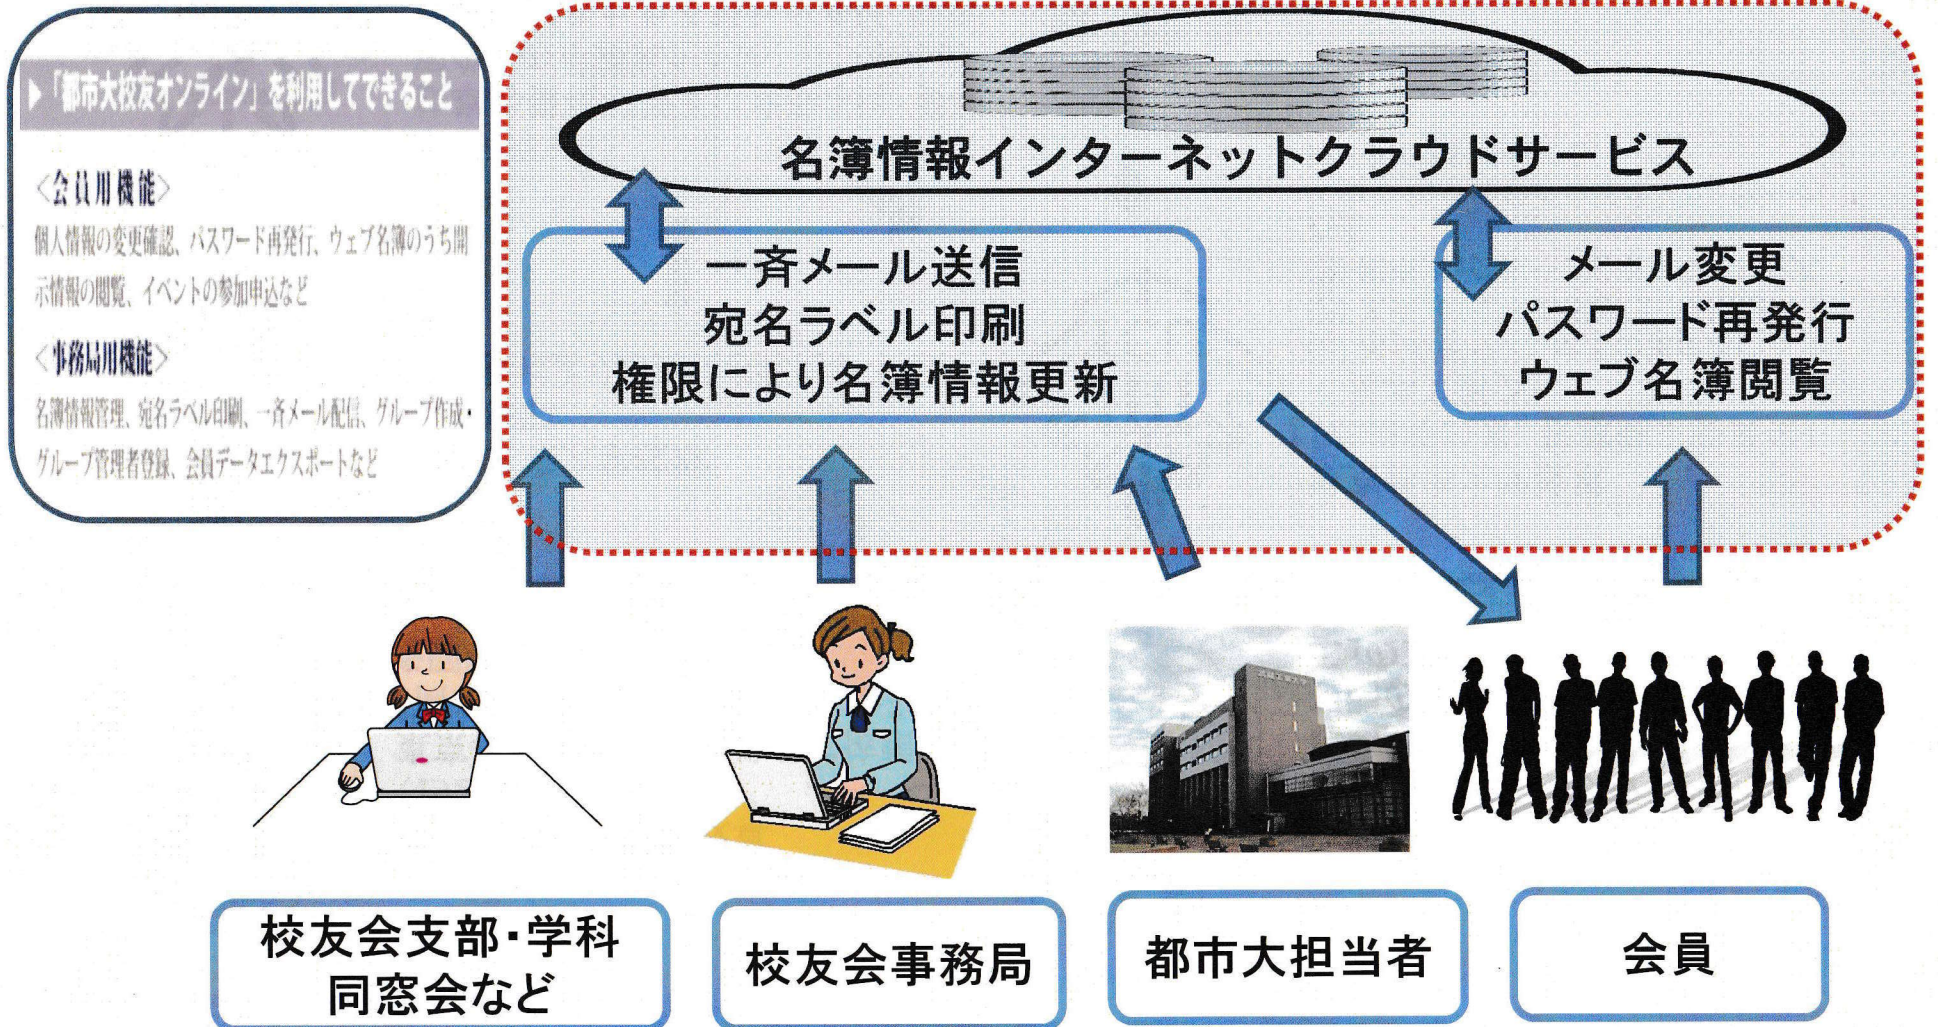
▶「都市大校友オンライン」を利用してできること

〈会員用機能〉
個人情報の変更確認、パスワード再発行、ウェブ名簿のうち開示情報の閲覧、イベントの参加申込など

〈事務局用機能〉
名簿情報管理、宛名ラベル印刷、一斉メール配信、グループ作成・グループ管理者登録、会員データエクスポートなど

名簿情報インターネットクラウドサービス

一斉メール送信
宛名ラベル印刷
権限により名簿情報更新

メール変更
パスワード再発行
ウェブ名簿閲覧

校友会支部・学科
同窓会など

校友会事務局

都市大担当者

会員